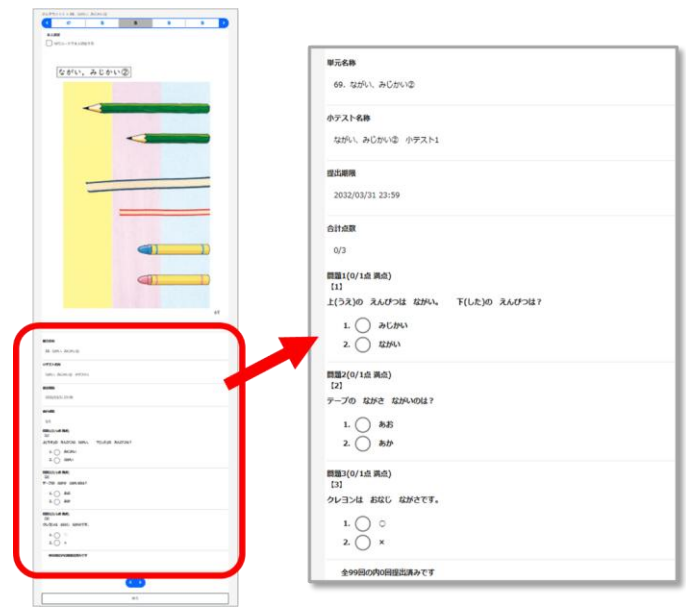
ながい、みじかい②

69

単元名称

69. ながい、みじかい②

小テスト名称

ながい、みじかい② 小テスト1

提出期限

2032/03/31 23:59

合計点数

0/3

問題1(0/1点 満点)
【1】

上(うえ)の えんぴつは ながい。 下(した)の えんぴつは？

1. みじかい

2. ながい

問題2(0/1点 満点)
【2】

テープの ながさ ながいのは？

1. あお

2. あか

問題3(0/1点 満点)
【3】

クレヨンは おなじ ながさです。

1. ○

2. ×

全99回の内0回提出済みです